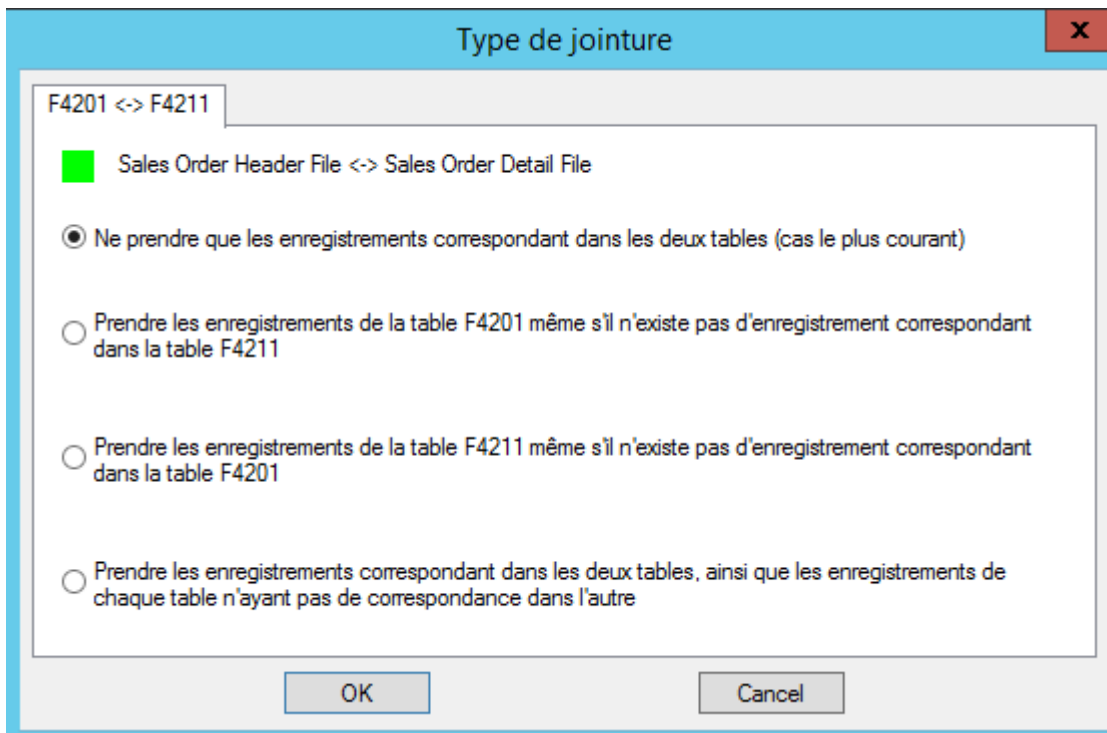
Type de jointure

x

F4201 <-> F4211

Sales Order Header File <-> Sales Order Detail File

Ne prendre que les enregistrements correspondant dans les deux tables (cas le plus courant)

Prendre les enregistrements de la table F4201 même s'il n'existe pas d'enregistrement correspondant dans la table F4211

Prendre les enregistrements de la table F4211 même s'il n'existe pas d'enregistrement correspondant dans la table F4201

Prendre les enregistrements correspondant dans les deux tables, ainsi que les enregistrements de chaque table n'ayant pas de correspondance dans l'autre

OK

Cancel